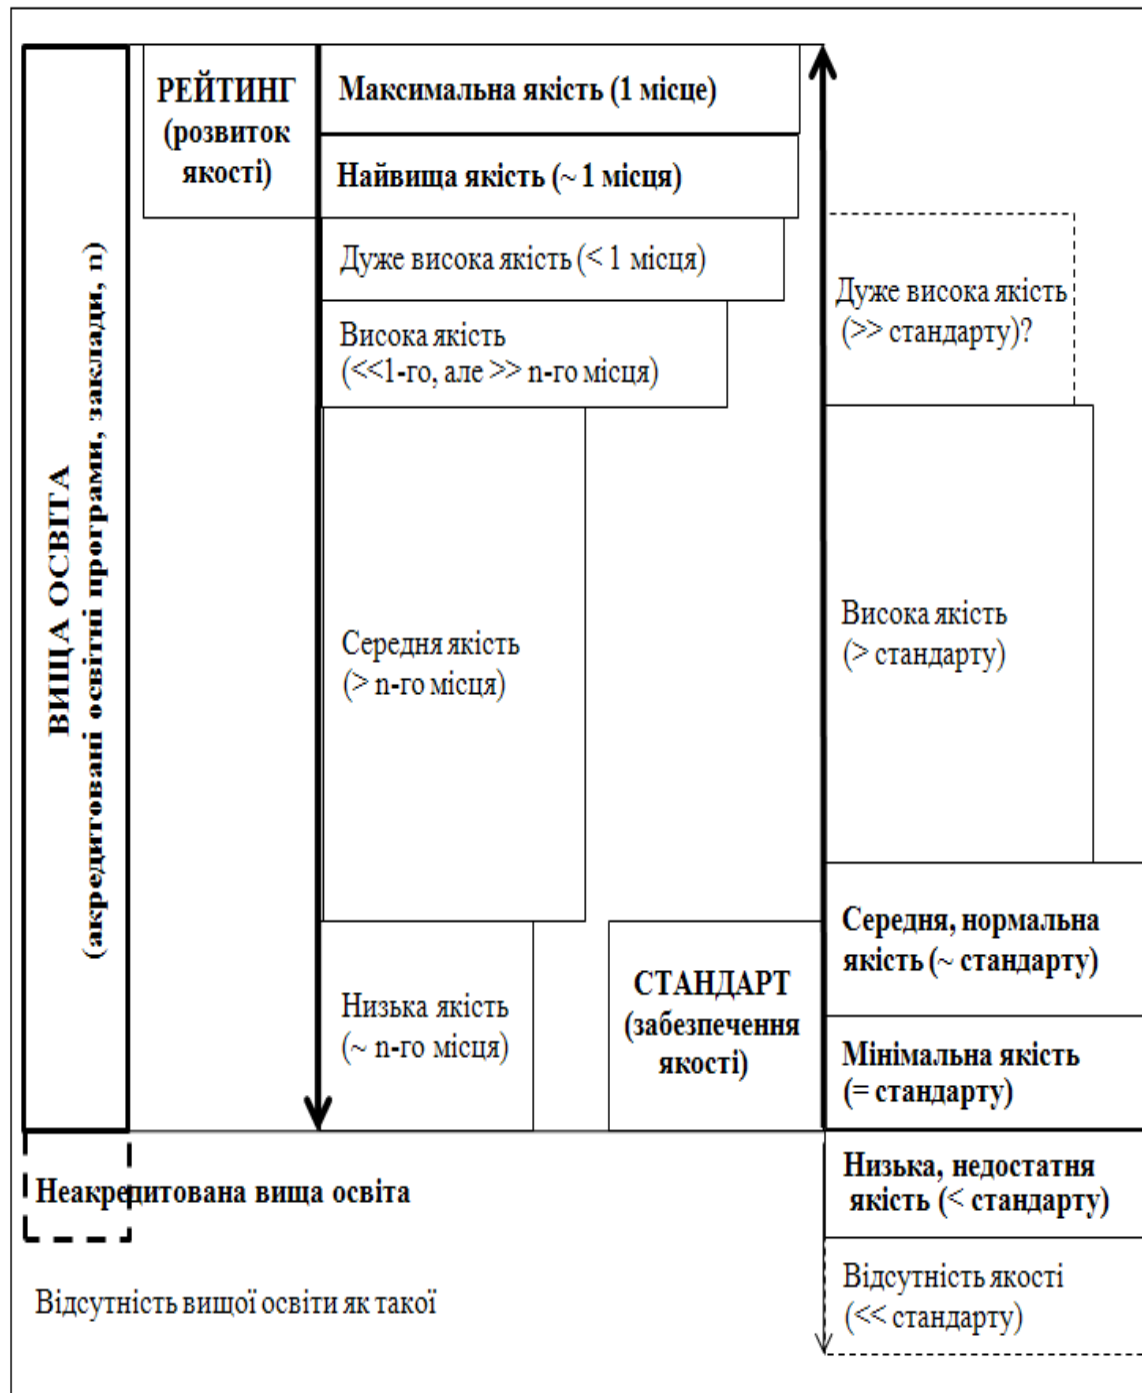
ВИЩА ОСВІТА
(акредитовані освітні програми, заклади, n)

РЕЙТИНГ (розвиток якості)

Максимальна якість (1 місце)

Найвища якість (~ 1 місця)

Дуже висока якість (< 1 місця)

Висока якість (<<1-го, але >> n-го місця)

Середня якість (> n-го місця)

Низька якість (~ n-го місця)

СТАНДАРТ (забезпечення якості)

Дуже висока якість (>> стандарту)?

Висока якість (> стандарту)

Середня, нормальна якість (~ стандарту)

Мінімальна якість (= стандарту)

Низька, недостатня якість (< стандарту)

Відсутність якості (<< стандарту)

Неакредитована вища освіта

Відсутність вищої освіти як такої